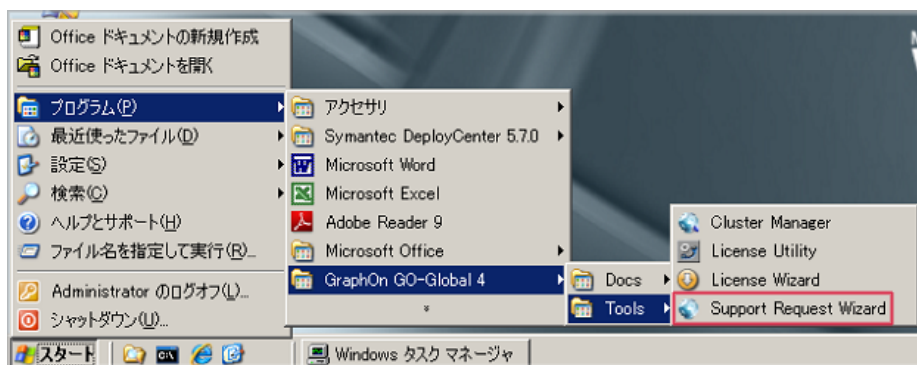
Office ドキュメントの新規作成
Office ドキュメントを開く
プログラム(P)
最近使ったファイル(D)
設定(S)
検索(C)
ヘルプとサポート(H)
ファイル名を指定して実行(R)...
Administrator のログオフ(L)...
シャットダウン(U)...

アクセサリ
Symantec DeployCenter 5.7.0
Microsoft Word
Microsoft Excel
Adobe Reader 9
Microsoft Office
GraphOn GO-Global 4
*

Docs
Tools

Cluster Manager
License Utility
License Wizard
Support Request Wizard

スタート
Windows タスク マネージャ